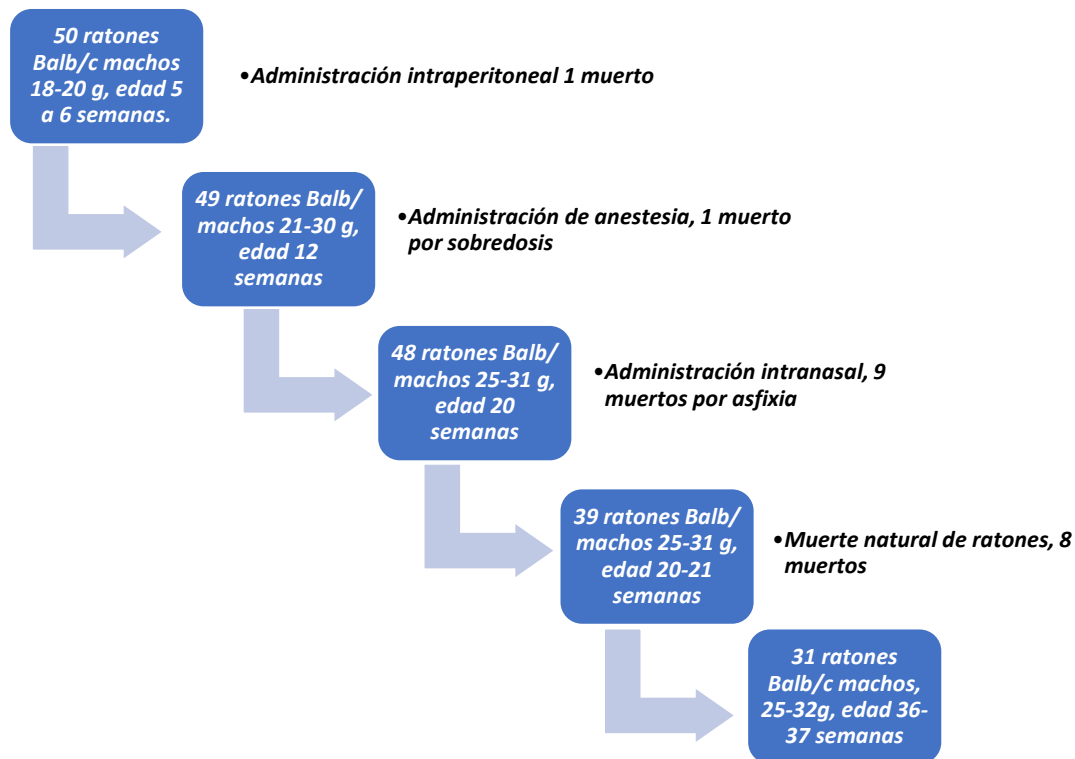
50 ratones Balb/c machos 18-20 g, edad 5 a 6 semanas.

•Administración intraperitoneal 1 muerto

49 ratones Balb/ machos 21-30 g, edad 12 semanas

•Administración de anestesia, 1 muerto por sobredosis

48 ratones Balb/ machos 25-31 g, edad 20 semanas

•Administración intranasal, 9 muertos por asfixia

39 ratones Balb/ machos 25-31 g, edad 20-21 semanas

•Muerte natural de ratones, 8 muertos

31 ratones Balb/c machos, 25-32g, edad 36-37 semanas